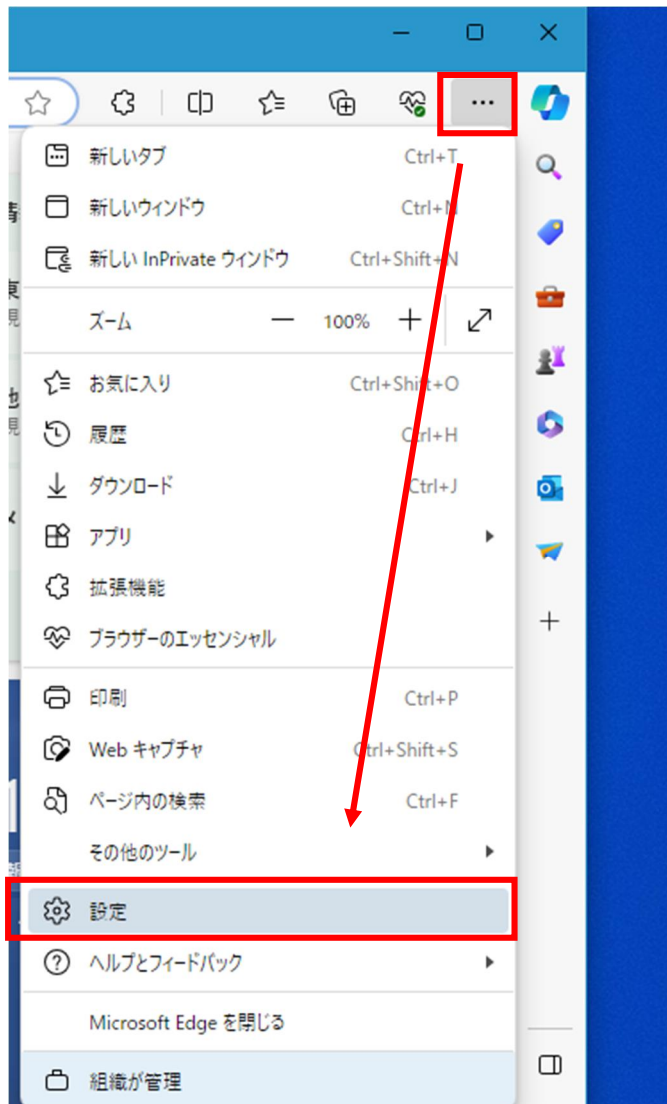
...

新しいタブ Ctrl+T
新しいウィンドウ Ctrl+N
新しい InPrivate ウィンドウ Ctrl+Shift+N
ズーム — 100% +
お気に入り Ctrl+Shift+O
履歴 Ctrl+H
ダウンロード Ctrl+J
アプリ
拡張機能
ブラウザーのエッセンシャル
印刷 Ctrl+P
Web キャプチャ Ctrl+Shift+S
ページ内の検索 Ctrl+F
その他のツール
設定
ヘルプとフィードバック
Microsoft Edge を閉じる
組織が管理